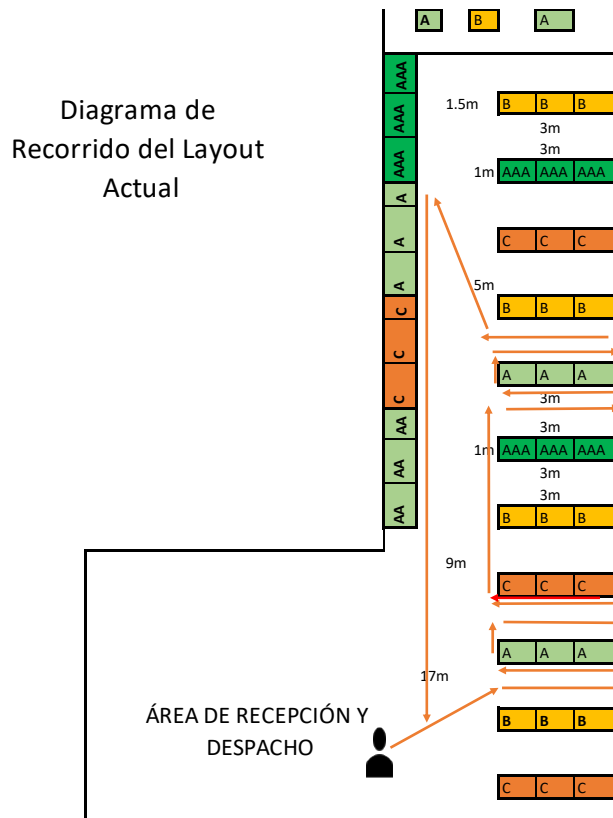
A B A

Diagrama de Recorrido del Layout Actual

AAA
AAA
AAA
A
A
A
C
C
C
AA
AA
AA

1.5m B B B
3m
3m
1m AAA AAA AAA

C C C

5m
B B B

A A A
3m
3m
1m AAA AAA AAA
3m
3m
B B B

9m
C C C

A A A
17m

ÁREA DE RECEPCIÓN Y DESPACHO

B B B

C C C